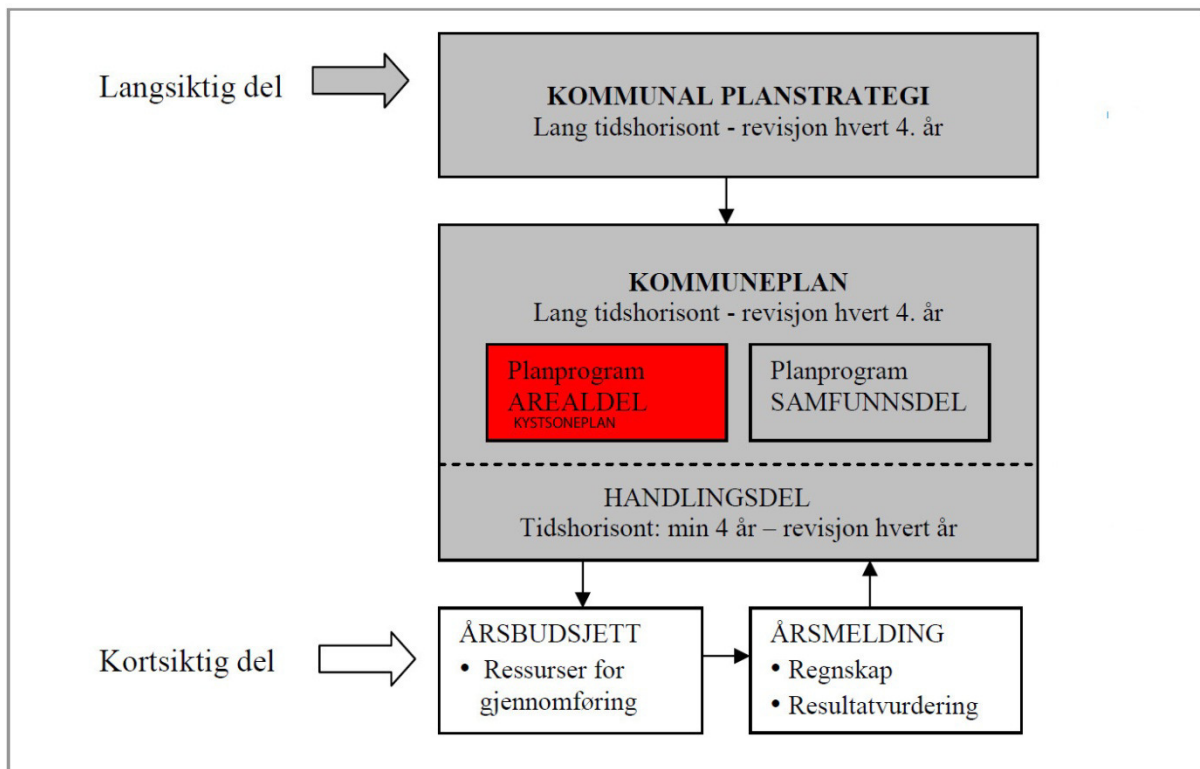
Langsiktig del

KOMMUNAL PLANSTRATEGI
Lang tidshorisont - revisjon hvert 4. år

KOMMUNEPLAN
Lang tidshorisont - revisjon hvert 4. år

Planprogram
AREALDEL
KYSTSONEPLAN

Planprogram
SAMFUNNSDEL

HANDLINGSDEL
Tidshorisont: min 4 år – revisjon hvert år

Kortsiktig del

ÅRSBUDSJETT
• Ressurser for gjennomføring

ÅRSMELDING
• Regnskap
• Resultatvurdering